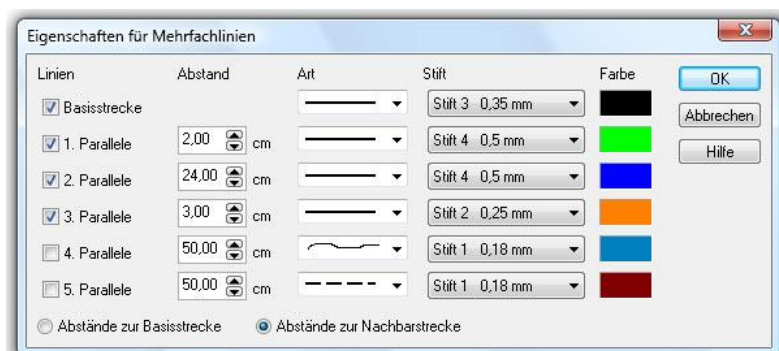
Eigenschaften für Mehrfachlinien

| Linien | Abstand | Art | Stift | Farbe |
|---|---|---|---|---|
| Basisstrecke | | | Stift 3 0,35 mm | |
| 1. Parallele | 2,00 cm | | Stift 4 0,5 mm | |
| 2. Parallele | 24,00 cm | | Stift 4 0,5 mm | |
| 3. Parallele | 3,00 cm | | Stift 2 0,25 mm | |
| 4. Parallele | 50,00 cm | | Stift 1 0,18 mm | |
| 5. Parallele | 50,00 cm | | Stift 1 0,18 mm | |

OK
Abbrechen
Hilfe

Abstände zur Basisstrecke
Abstände zur Nachbarstrecke